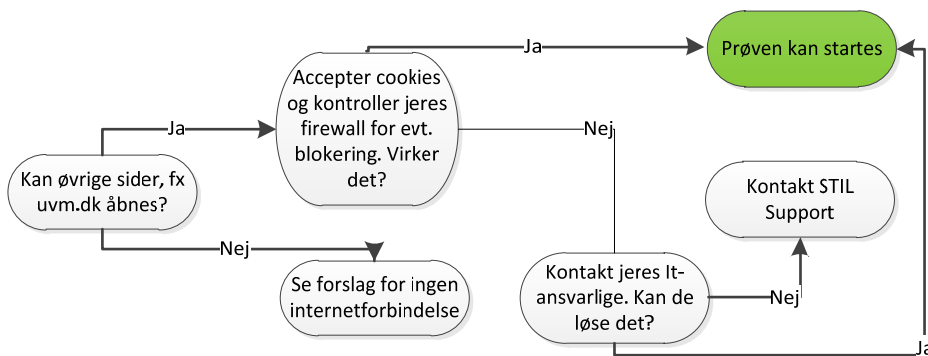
Prøven kan startes

Ja

Accepter cookies og kontroller jeres firewall for evt. blokering. Virker det?

Ja

Nej

Kan øvrige sider, fx uvm.dk åbnes?

Kontakt STIL Support

Nej

Se forslag for ingen internetforbindelse

Kontakt jeres It-ansvarlige. Kan de løse det?

Nej

Ja